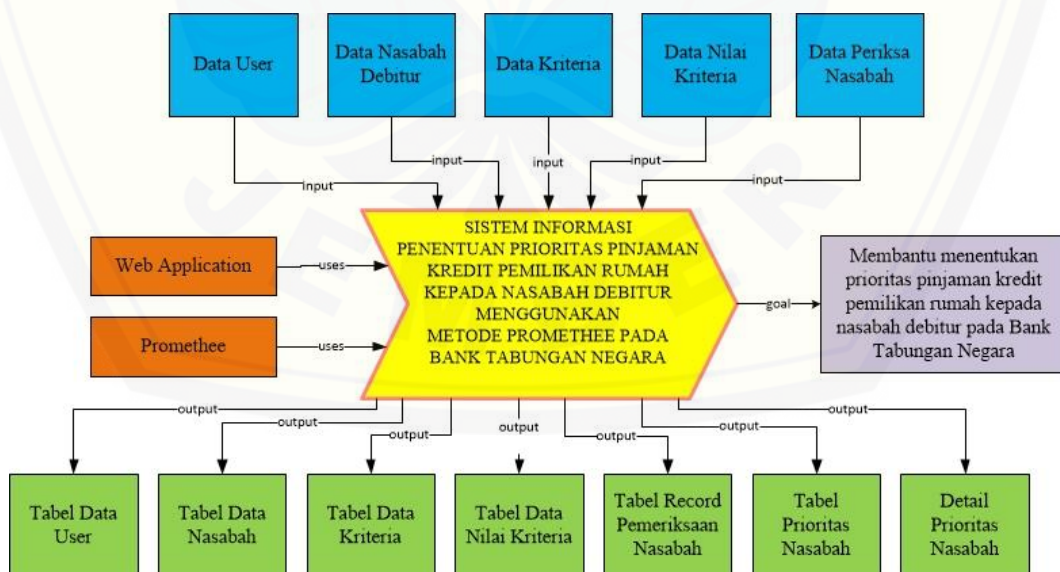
Data User

Data Nasabah Debitur

Data Kriteria

Data Nilai Kriteria

Data Periksa Nasabah

input

input

input

input

input

SISTEM INFORMASI PENENTUAN PRIORITAS PINJAMAN KREDIT PEMILIKAN RUMAH KEPADA NASABAH DEBITUR MENGGUNAKAN METODE PROMETHEE PADA BANK TABUNGAN NEGARA

Web Application

uses

Promethee

uses

goal

Membantu menentukan prioritas pinjaman kredit pemilikan rumah kepada nasabah debitur pada Bank Tabungan Negara

output

output

output

output

output

output

output

Tabel Data User

Tabel Data Nasabah

Tabel Data Kriteria

Tabel Data Nilai Kriteria

Tabel Record Pemeriksaan Nasabah

Tabel Prioritas Nasabah

Detail Prioritas Nasabah